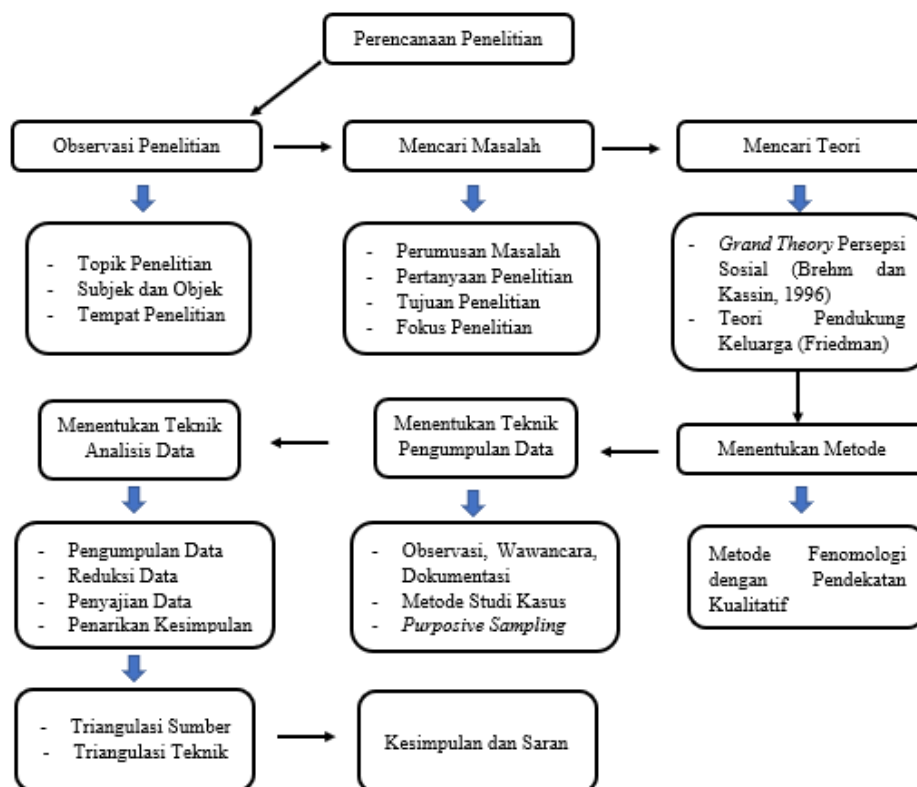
Perencanaan Penelitian

Observasi Penelitian

Mencari Masalah

Mencari Teori

- Topik Penelitian
- Subjek dan Objek
- Tempat Penelitian

- Perumusan Masalah
- Pertanyaan Penelitian
- Tujuan Penelitian
- Fokus Penelitian

- Grand Theory Persepsi Sosial (Brehm dan Kassin, 1996)
- Teori Pendukung Keluarga (Friedman)

Menentukan Teknik Analisis Data

Menentukan Teknik Pengumpulan Data

Menentukan Metode

- Pengumpulan Data
- Reduksi Data
- Penyajian Data
- Penarikan Kesimpulan

- Observasi, Wawancara, Dokumentasi
- Metode Studi Kasus
- Purposive Sampling

Metode Fenomologi dengan Pendekatan Kualitatif

- Triangulasi Sumber
- Triangulasi Teknik

Kesimpulan dan Saran